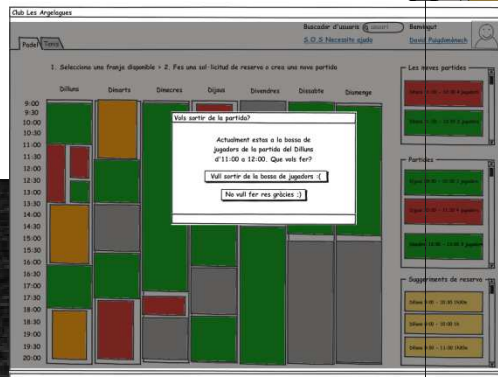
Club Les Argelagues

Buscador d'usuaris

S.O.S Necessito ajuda

Benvingut

David Puigdomènech

Pàdel Tenis

1. Selecciona una franja disponible > 2. Fes una sol·licitud de reserva o crea una nova partida

Dilluns
Dimarts
Dimecres
Dijous
Divendres
Dissabte
Diumenge

9:00
9:30
10:00
10:30
11:00
11:30
12:00
12:30
13:00
13:30
14:00
14:30
15:00
15:30
16:00
16:30
17:00
17:30
18:00
18:30
19:00
19:30
20:00

Vols sortir de la partida?

Actualment estas a la bossa de jugadors de la partida del Dilluns d'11:00 a 12:00. Que vols fer?

Vull sortir de la bossa de jugadors :(

No vull fer res gràcies :)

Les noves partides

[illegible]

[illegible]

Partides

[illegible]

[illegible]

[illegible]

Suggeriments de reserva

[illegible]

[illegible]

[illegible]